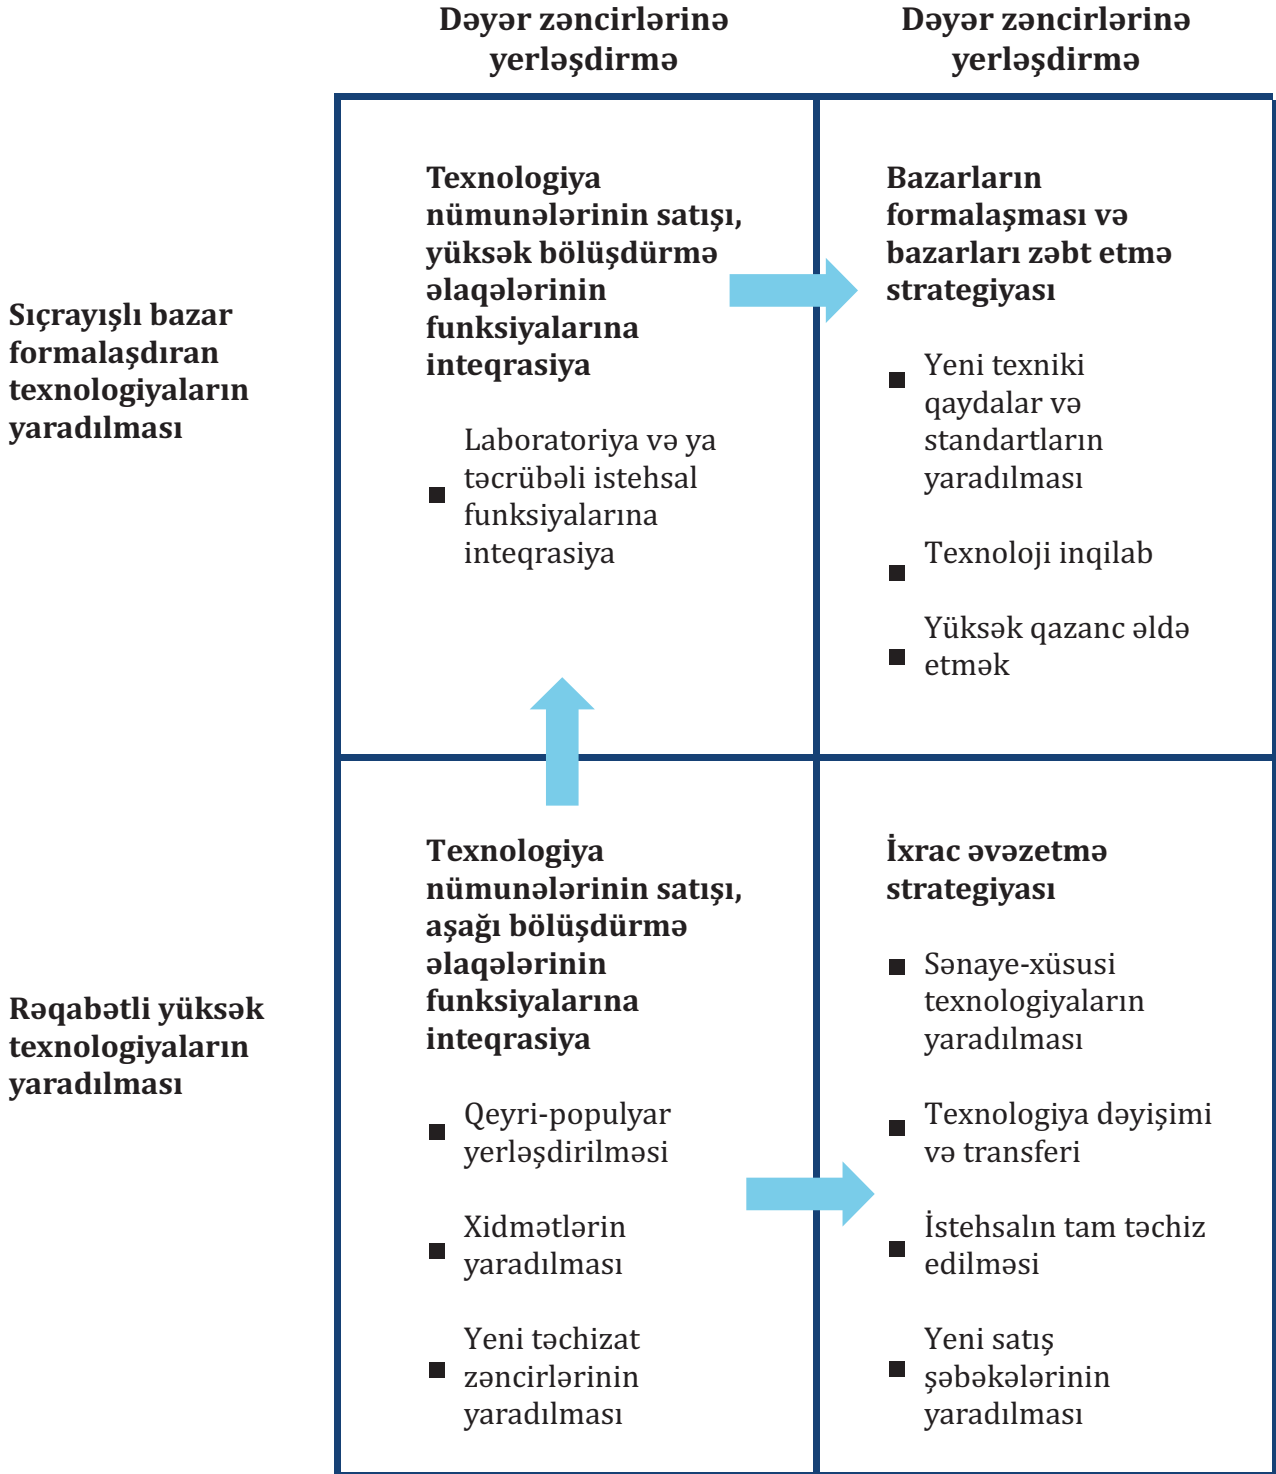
Dəyər zəncirlərinə yerləşdirmə

Dəyər zəncirlərinə yerləşdirmə

Sıçrayışlı bazar formalaşdıran texnologiyaların yaradılması

Texnologiya nümunələrinin satışı, yüksək bölüşdürmə əlaqələrinin funksiyalarına inteqrasiya

■ Laboratoriya və ya təcrübəli istehsal funksiyalarına inteqrasiya

Bazarların formalaşması və bazarları zəbt etmə strategiyası

■ Yeni texniki qaydalar və standartların yaradılması

■ Texnoloji inqilab

■ Yüksək qazanc əldə etmək

Rəqabətli yüksək texnologiyaların yaradılması

Texnologiya nümunələrinin satışı, aşağı bölüşdürmə əlaqələrinin funksiyalarına inteqrasiya

■ Qeyri-populyar yerləşdirilməsi

■ Xidmətlərin yaradılması

■ Yeni təchizat zəncirlərinin yaradılması

İxrac əvəzetmə strategiyası

■ Sənaye-xüsusi texnologiyaların yaradılması

■ Texnologiya dəyişimi və transferi

■ İstehsalın tam təchiz edilməsi

■ Yeni satış şəbəkələrinin yaradılması